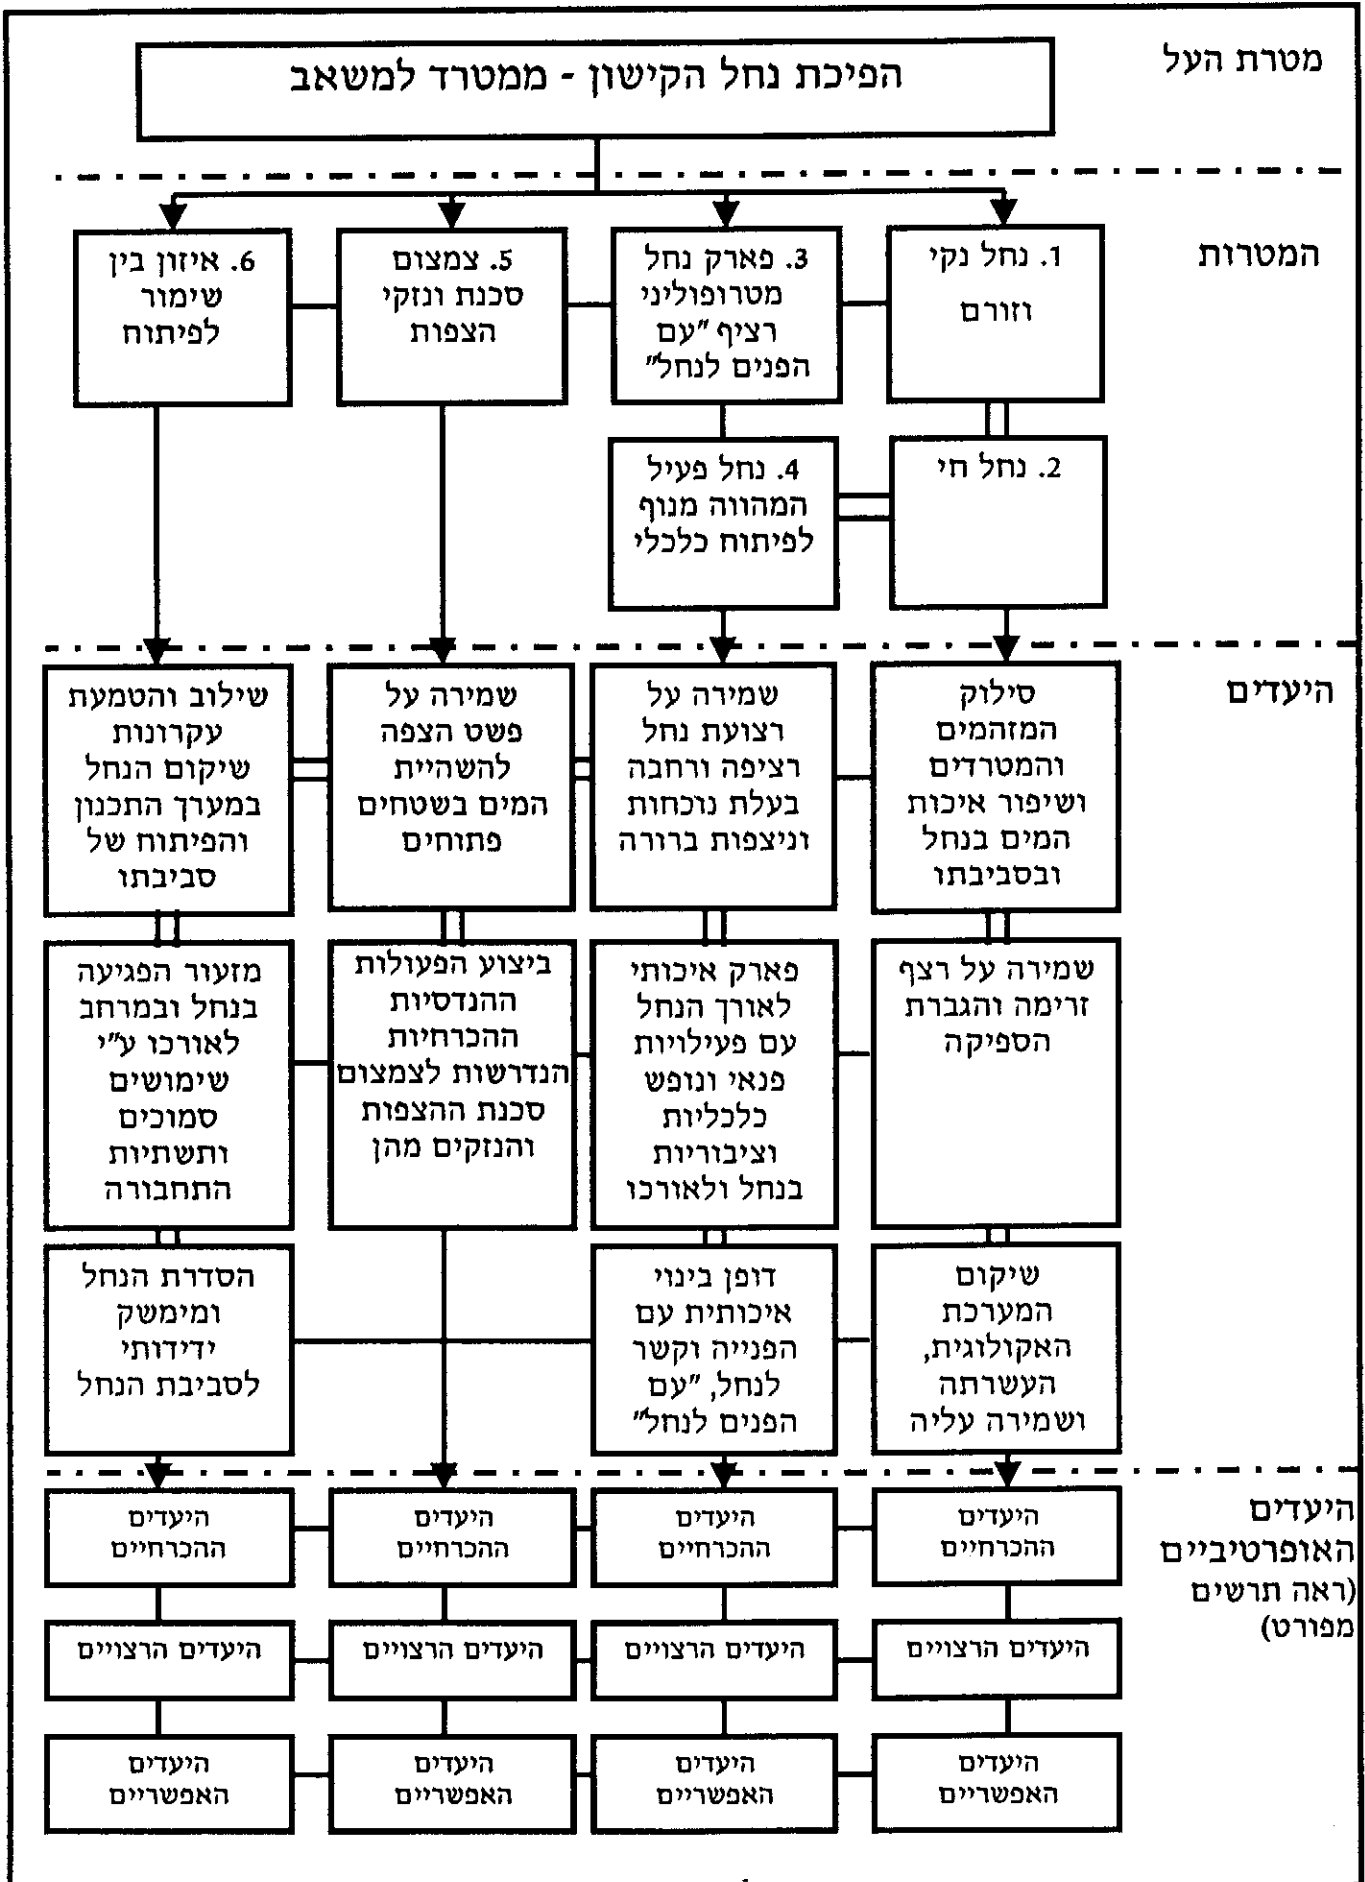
מטרת העל

הפיכת נחל הקישון - ממטרד למשאב

המטרות

1. נחל נקי וזורם

3. פארק נחל מטרופוליני רציף "עם הפנים לנחל"

5. צמצום סכנת ונזקי הצפות

6. איזון בין שימור לפיתוח

2. נחל חי

4. נחל פעיל המהווה מנוף לפיתוח כלכלי

היעדים

סילוק המזהמים והמטרדים ושיפור איכות המים בנחל ובסביבתו

שמירה על רצועת נחל רציפה ורחבה בעלת נוכחות וניצפות ברורה

שמירה על פשט הצפה להשהיית המים בשטחים פתוחים

שילוב והטמעת עקרונות שיקום הנחל במערך התכנון והפיתוח של סביבתו

שמירה על רצף זרימה והגברת הספיקה

פארק איכותי לאורך הנחל עם פעילויות פנאי ונופש כלכליות וציבוריות בנחל ולאורכו

ביצוע הפעולות ההנדסיות ההכרחיות הנדרשות לצמצום סכנת ההצפות והנזקים מהן

מזעור הפגיעה בנחל ובמרחב לאורכו ע"י שימושים סמוכים ותשתיות התחבורה

שיקום המערכת האקולוגית, העשרתה ושמירה עליה

דופן בינוי איכותית עם הפנייה וקשר לנחל, "עם הפנים לנחל"

הסדרת הנחל ומימשק ידידותי לסביבת הנחל

היעדים האופרטיביים (ראה תרשים מפורט)

היעדים ההכרחיים

היעדים ההכרחיים

היעדים ההכרחיים

היעדים ההכרחיים

היעדים הרצויים

היעדים הרצויים

היעדים הרצויים

היעדים הרצויים

היעדים האפשריים

היעדים האפשריים

היעדים האפשריים

היעדים האפשריים